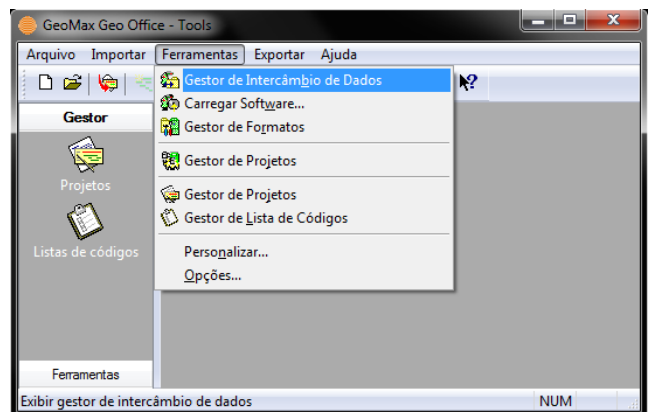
GeoMax Geo Office - Tools

Arquivo Importar Ferramentas Exportar Ajuda

Gestor

Projetos

Listas de códigos

Ferramentas

Gestor de Intercâmbio de Dados
Carregar Software...
Gestor de Formatos
Gestor de Projetos
Gestor de Projetos
Gestor de Lista de Códigos
Personalizar...
Opções...

Exibir gestor de intercâmbio de dados

NUM